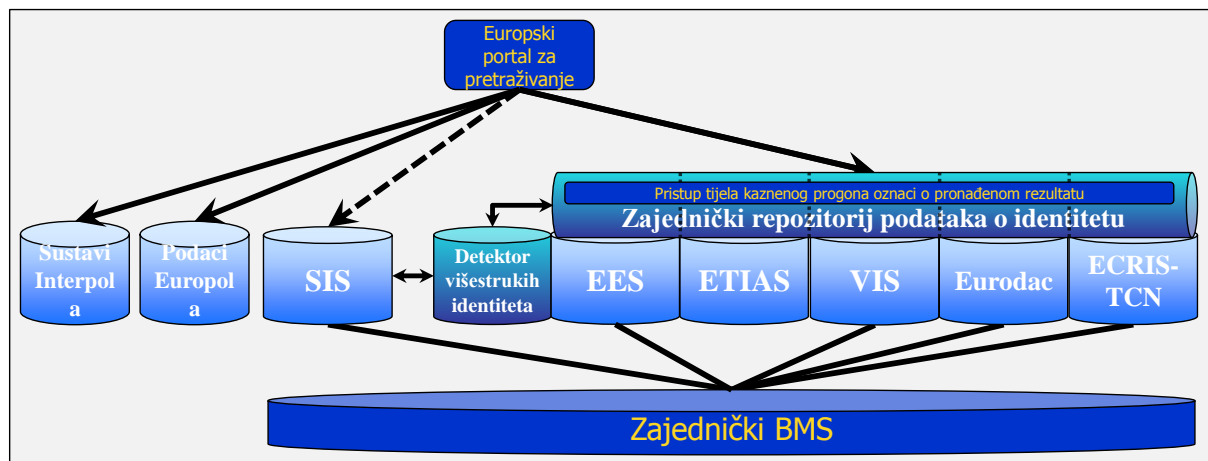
Europski portal za pretraživanje

Pristup tijela kaznenog progona oznaci o pronađenom rezultatu

Zajednički repozitorij podataka o identitetu

Sustavi Interpola

Podaci Europola

SIS

Detektor višestrukih identiteta

EES

ETIAS

VIS

Eurodac

ECRIS-TCN

Zajednički BMS